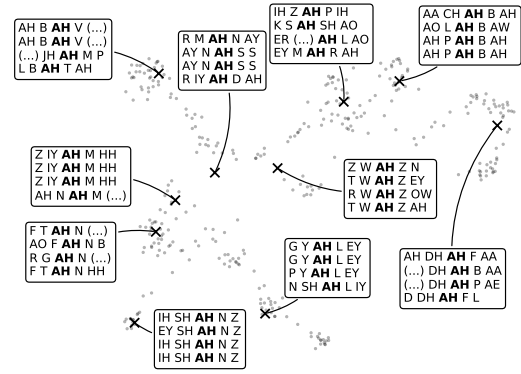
AH B **AH** V (...)
AH B **AH** V (...)
(...) JH **AH** M P
L B **AH** T AH

R M **AH** N AY
AY N **AH** S S
AY N **AH** S S
R IY **AH** D AH

IH Z **AH** P IH
K S **AH** SH AO
ER (...) **AH** L AO
EY M **AH** R AH

AA CH **AH** B AH
AO L **AH** B AW
AH P **AH** B AH
AH P **AH** B AH

Z IY **AH** M HH
Z IY **AH** M HH
Z IY **AH** M HH
AH N **AH** M (...)

Z W **AH** Z N
T W **AH** Z EY
R W **AH** Z OW
T W **AH** Z AH

F T **AH** N (...)
AO F **AH** N B
R G **AH** N (...)
F T **AH** N HH

G Y **AH** L EY
G Y **AH** L EY
P Y **AH** L EY
N SH **AH** L IY

AH DH **AH** F AA
(...) DH **AH** B AA
(...) DH **AH** P AE
D DH **AH** F L

IH SH **AH** N Z
EY SH **AH** N Z
IH SH **AH** N Z
IH SH **AH** N Z